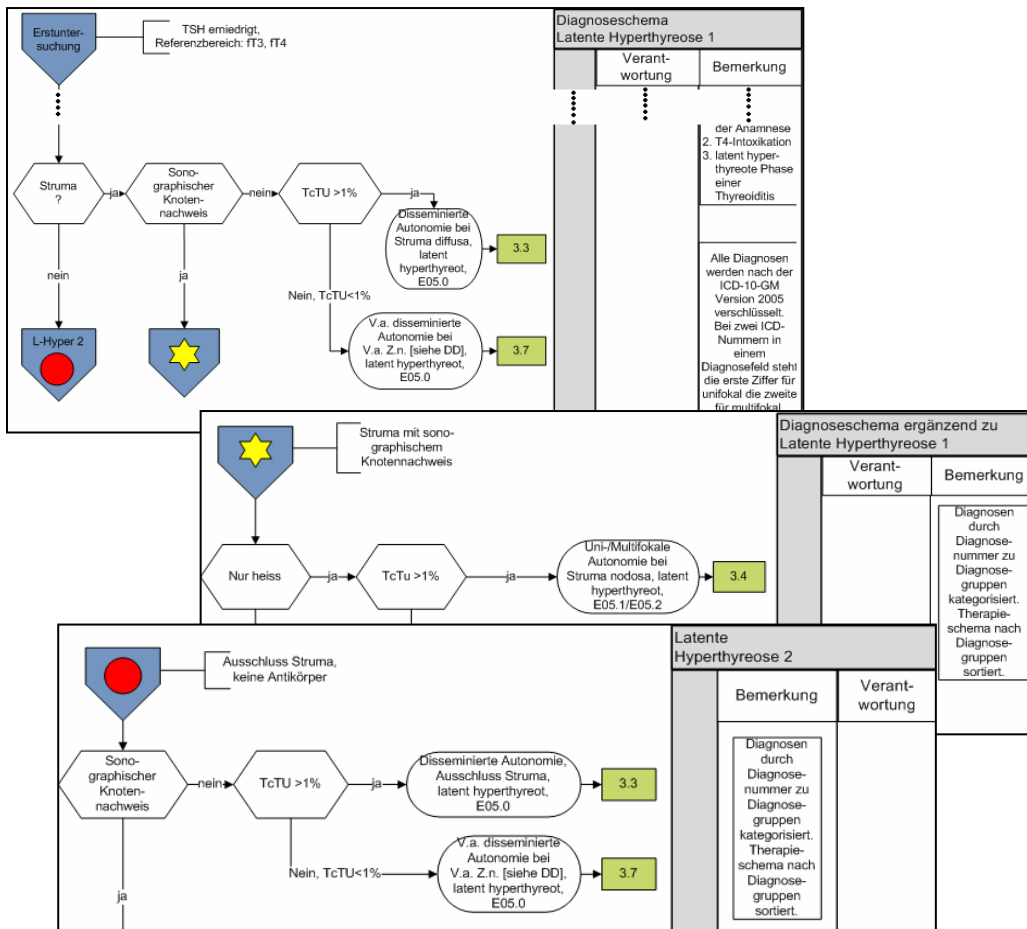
Erstuntersuchung

TSH erniedrigt, Referenzbereich: fT3, fT4

Diagnoseschema Latente Hyperthyreose 1

Verantwortung

Bemerkung

der Anamnese
2. T4-Intoxikation
3. latent hyperthyreote Phase einer Thyreoiditis

Struma ?

ja

Sonographischer Knotennachweis

nein

TcTU >1%

ja

Disseminierte Autonomie bei Struma diffusa, latent hyperthyreot, E05.0

3.3

nein

ja

Nein, TcTU<1%

V.a. disseminierte Autonomie bei V.a. Z.n. [siehe DD], latent hyperthyreot, E05.0

3.7

L-Hyper 2

Alle Diagnosen werden nach der ICD-10-GM Version 2005 verschlüsselt. Bei zwei ICD-Nummern in einem Diagnosefeld steht die erste Ziffer für unifokal die zweite für multifokal

Struma mit sonographischem Knotennachweis

Diagnoseschema ergänzend zu Latente Hyperthyreose 1

Verantwortung

Bemerkung

Nur heiss

ja

TcTu >1%

ja

Uni-/Multifokale Autonomie bei Struma nodosa, latent hyperthyreot, E05.1/E05.2

3.4

Diagnosen durch Diagnosenummer zu Diagnosegruppen kategorisiert. Therapieschema nach Diagnosegruppen sortiert.

Ausschluss Struma, keine Antikörper

Latente Hyperthyreose 2

Bemerkung

Verantwortung

Sonographischer Knotennachweis

nein

TcTU >1%

ja

Disseminierte Autonomie, Ausschluss Struma, latent hyperthyreot, E05.0

3.3

Nein, TcTU<1%

V.a. disseminierte Autonomie bei V.a. Z.n. [siehe DD], latent hyperthyreot, E05.0

3.7

ja

Diagnosen durch Diagnosenummer zu Diagnosegruppen kategorisiert. Therapieschema nach Diagnosegruppen sortiert.